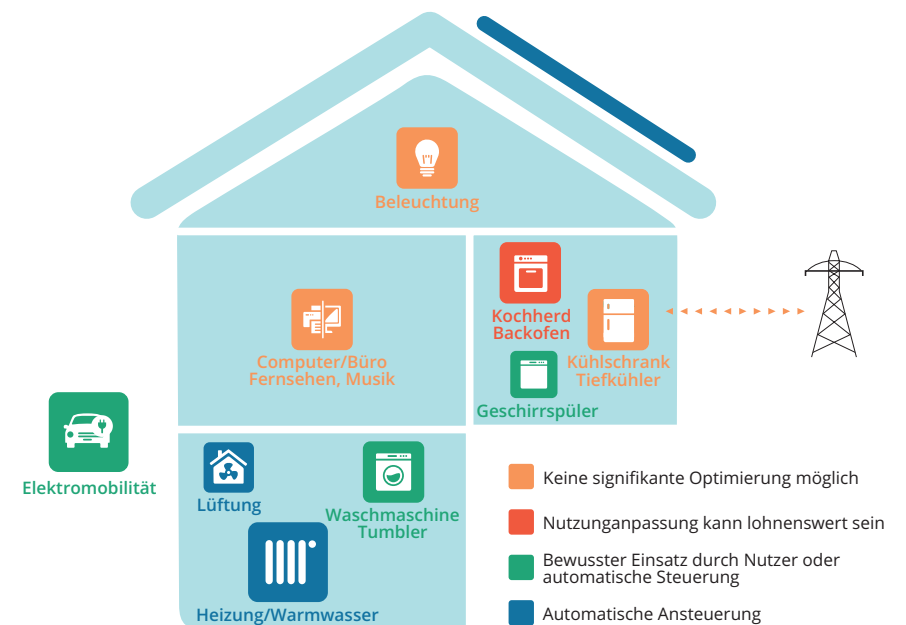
Beleuchtung

Computer/Büro
Fernsehen, Musik

Kochherd
Backofen

Kühlschrank
Tiefkühler

Geschirrspüler

Elektromobilität

Lüftung

Waschmaschine
Tumbler

Heizung/Warmwasser

Keine signifikante Optimierung möglich

Nutzunganpassung kann lohnenswert sein

Bewusster Einsatz durch Nutzer oder automatische Steuerung

Automatische Ansteuerung